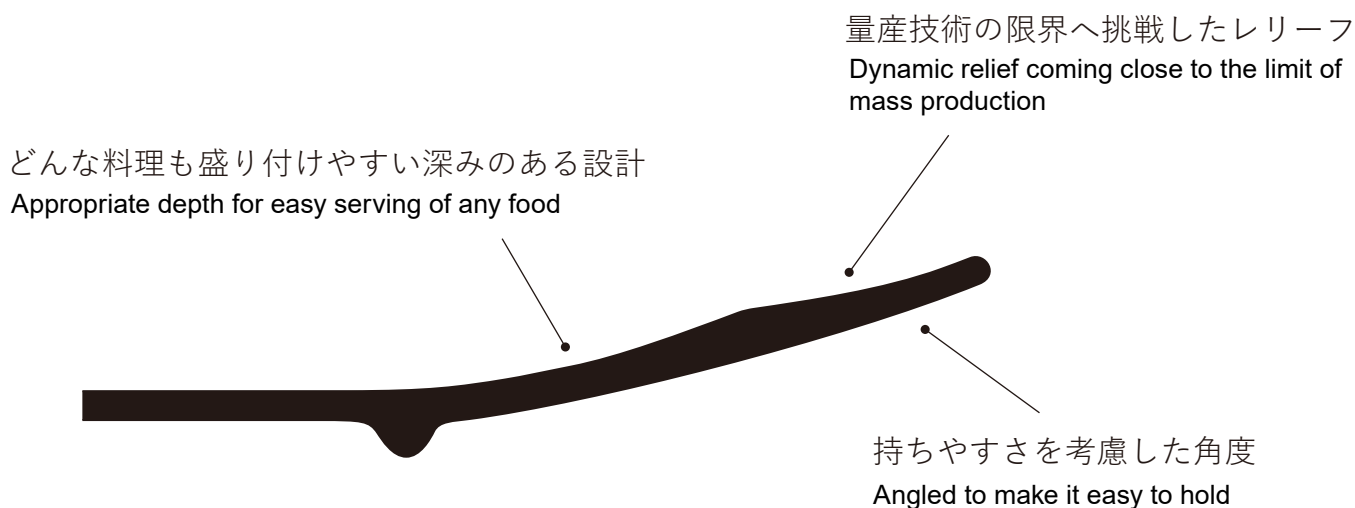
量産技術の限界へ挑戦したレリーフ
Dynamic relief coming close to the limit of mass production

どんな料理も盛り付けやすい深みのある設計
Appropriate depth for easy serving of any food

持ちやすさを考慮した角度
Angled to make it easy to hold